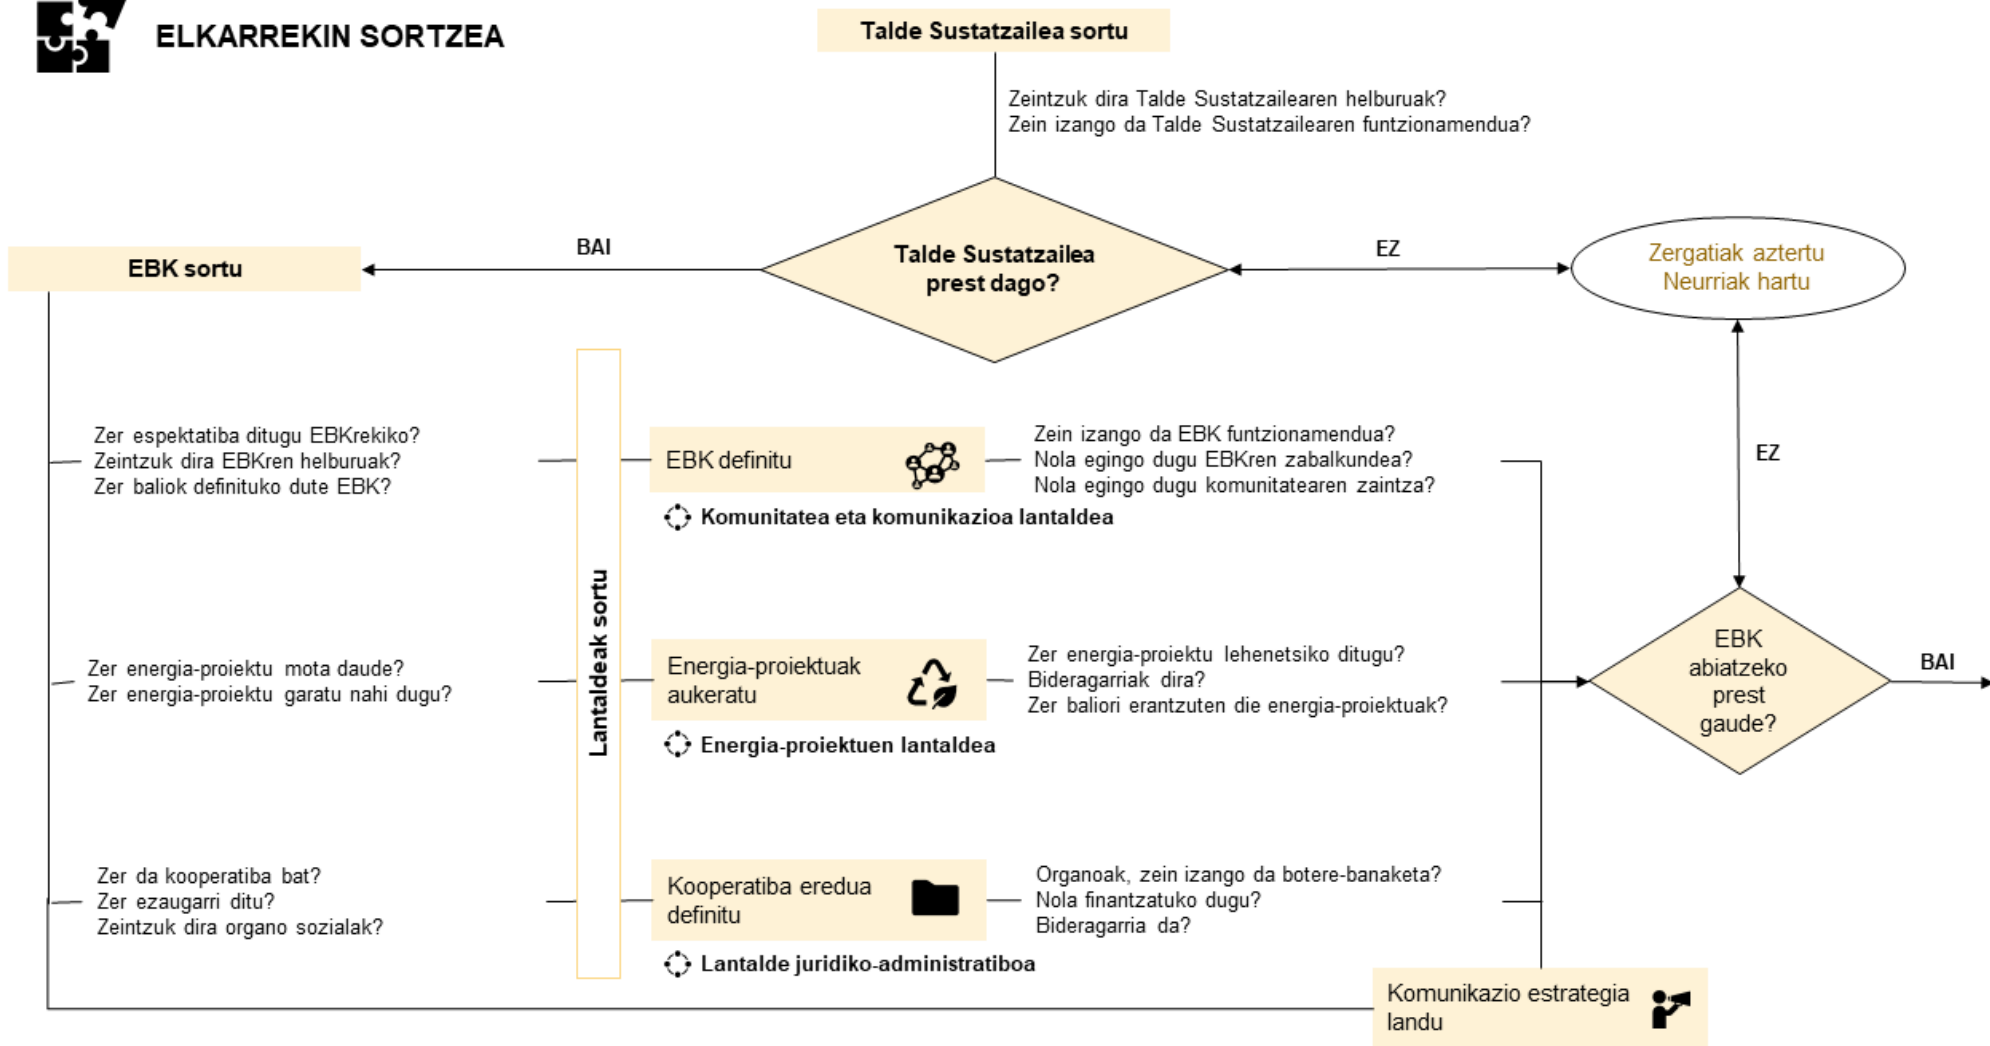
ELKARREKIN SORTZEA

Talde Sustatzailea sortu

Zeintzuk dira Talde Sustatzailearen helburuak?
Zein izango da Talde Sustatzailearen funtzionamendua?

BAI

EBK sortu

Talde Sustatzailea prest dago?

EZ

Zergatiak aztertu
Neurriak hartu

EZ

Zer espektatiba ditugu EBKrekiko?
Zeintzuk dira EBKren helburuak?
Zer baliok definituko dute EBK?

Lantaldeak sortu

EBK definitu

Zein izango da EBK funtzionamendua?
Nola egingo dugu EBKren zabalkundea?
Nola egingo dugu komunitatearen zaintza?

Komunitatea eta komunikazioa lantaldea

Zer energia-proiektu mota daude?
Zer energia-proiektu garatu nahi dugu?

Energia-proiektuak aukeratu

Zer energia-proiektu lehenetsiko ditugu?
Bideragarriak dira?
Zer baliori erantzuten die energia-proiektuak?

Energia-proiektuen lantaldea

EBK abiatzeko prest gaude?

BAI

Zer da kooperatiba bat?
Zer ezaugarri ditu?
Zeintzuk dira organo sozialak?

Kooperatiba eredua definitu

Organoak, zein izango da botere-banaketa?
Nola finantzatuko dugu?
Bideragarria da?

Lantalde juridiko-administratiboa

Komunikazio estrategia landu